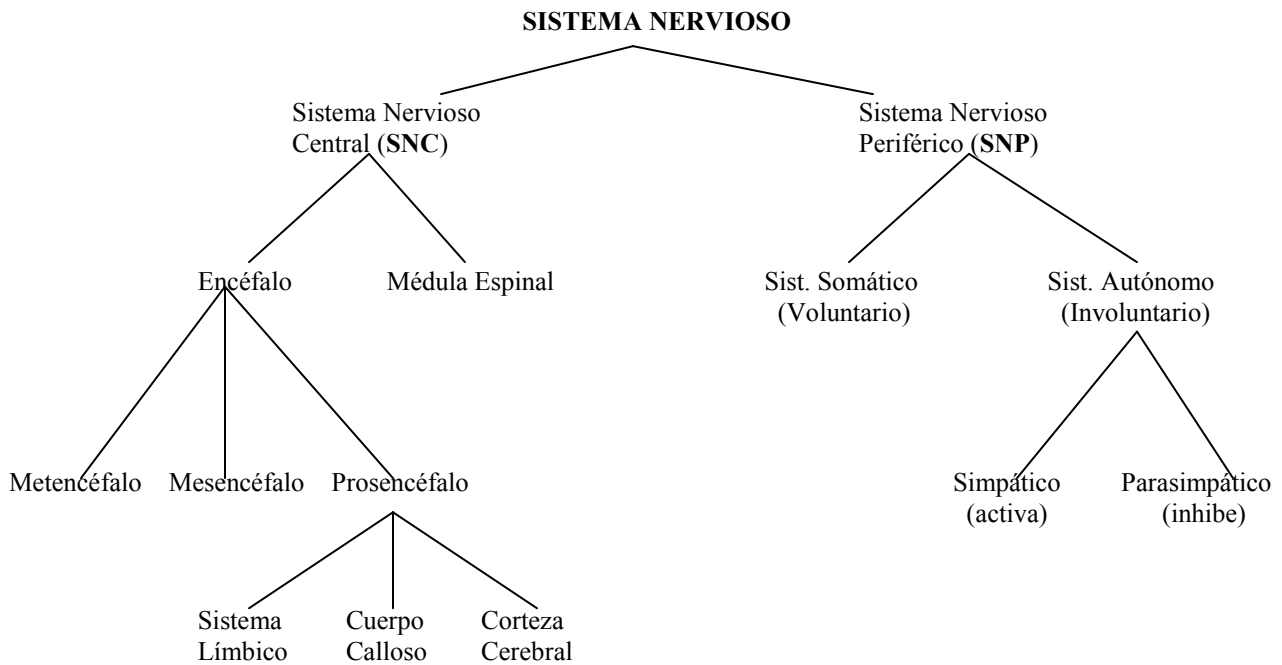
**SISTEMA NERVIOSO**

Sistema Nervioso Central (**SNC**)

Sistema Nervioso Periférico (**SNP**)

Encéfalo

Médula Espinal

Sist. Somático (Voluntario)

Sist. Autónomo (Involuntario)

Metencéfalo

Mesencéfalo

Prosencéfalo

Simpático (activa)

Parasimpático (inhibe)

Sistema Límbico

Cuerpo Calloso

Corteza Cerebral